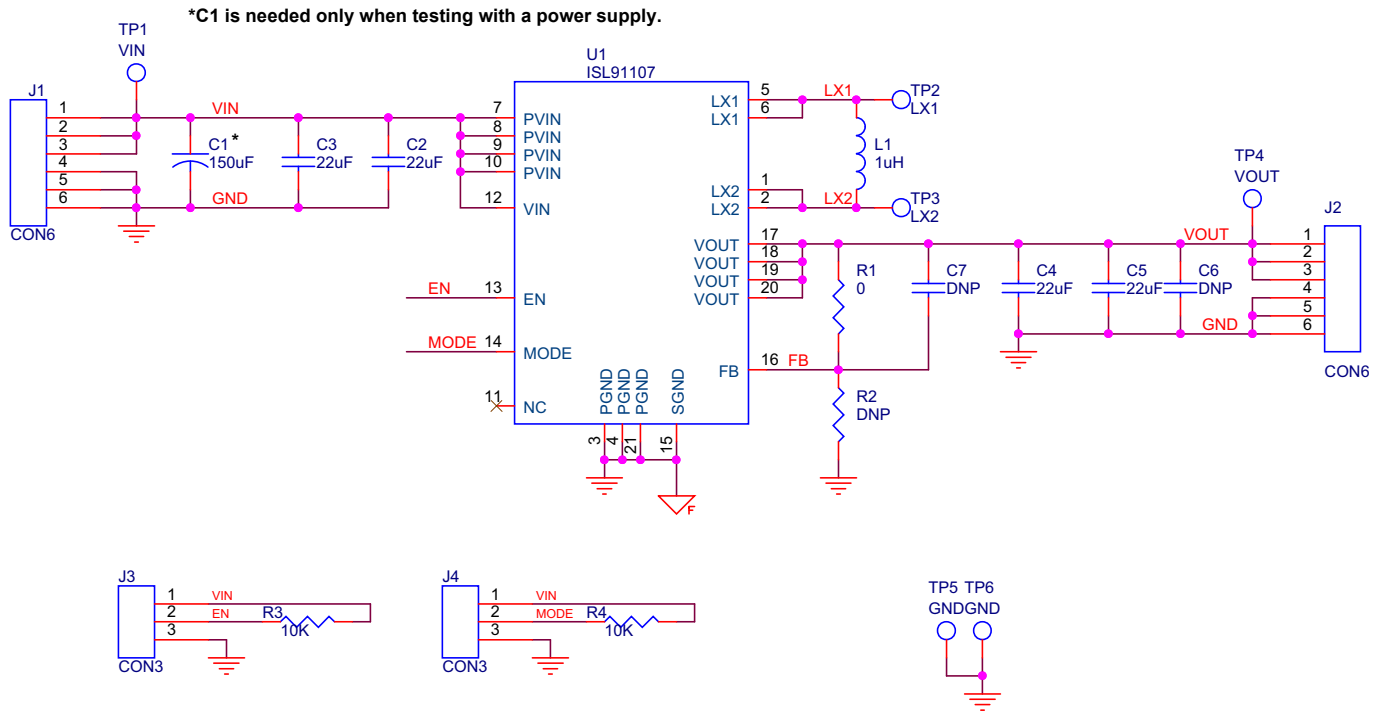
*C1 is needed only when testing with a power supply.

TP1
VIN

J1
1
2
3
4
5
6
CON6

VIN
C1*
150uF
C3
22uF
C2
22uF
GND

U1
ISL91107
7 PVIN
8 PVIN
9 PVIN
10 PVIN
12 VIN
EN 13 EN
MODE 14 MODE
11 NC
PGND PGND PGND SGND
3 4 21 15
F

LX1 5
LX1 6
LX2 1
LX2 2
VOUT 17
VOUT 18
VOUT 19
VOUT 20
FB 16 FB

LX1
TP2
LX1
L1
1uH
LX2
TP3
LX2

R1
0
R2
DNP
C7
DNP
C4
22uF
C5
22uF
C6
DNP
VOUT
GND
TP4
VOUT

J2
1
2
3
4
5
6
CON6

J3
1 VIN
2 EN
3
R3
10K
CON3

J4
1 VIN
2 MODE
3
R4
10K
CON3

TP5 TP6
GNDGND